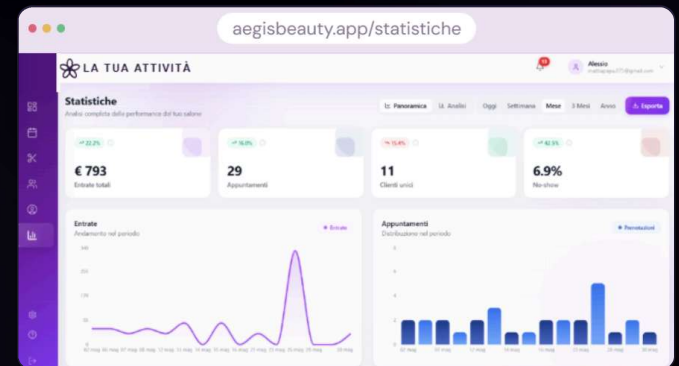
aegisbeauty.app/statistiche

LA TUA ATTIVITÀ

Alessio

Statistiche

Analisi completa delle performance del tuo salone

Panoramica Analisi Oggi Settimana Mese 3 Mesi Anno Esporta

22.2%
€ 793
Entrate totali

16.0%
29
Appuntamenti

15.4%
11
Clienti unici

42.5%
6.9%
No-show

Entrate
Andamento nel periodo
Entrate

Appuntamenti
Distribuzione nel periodo
Prenotazioni